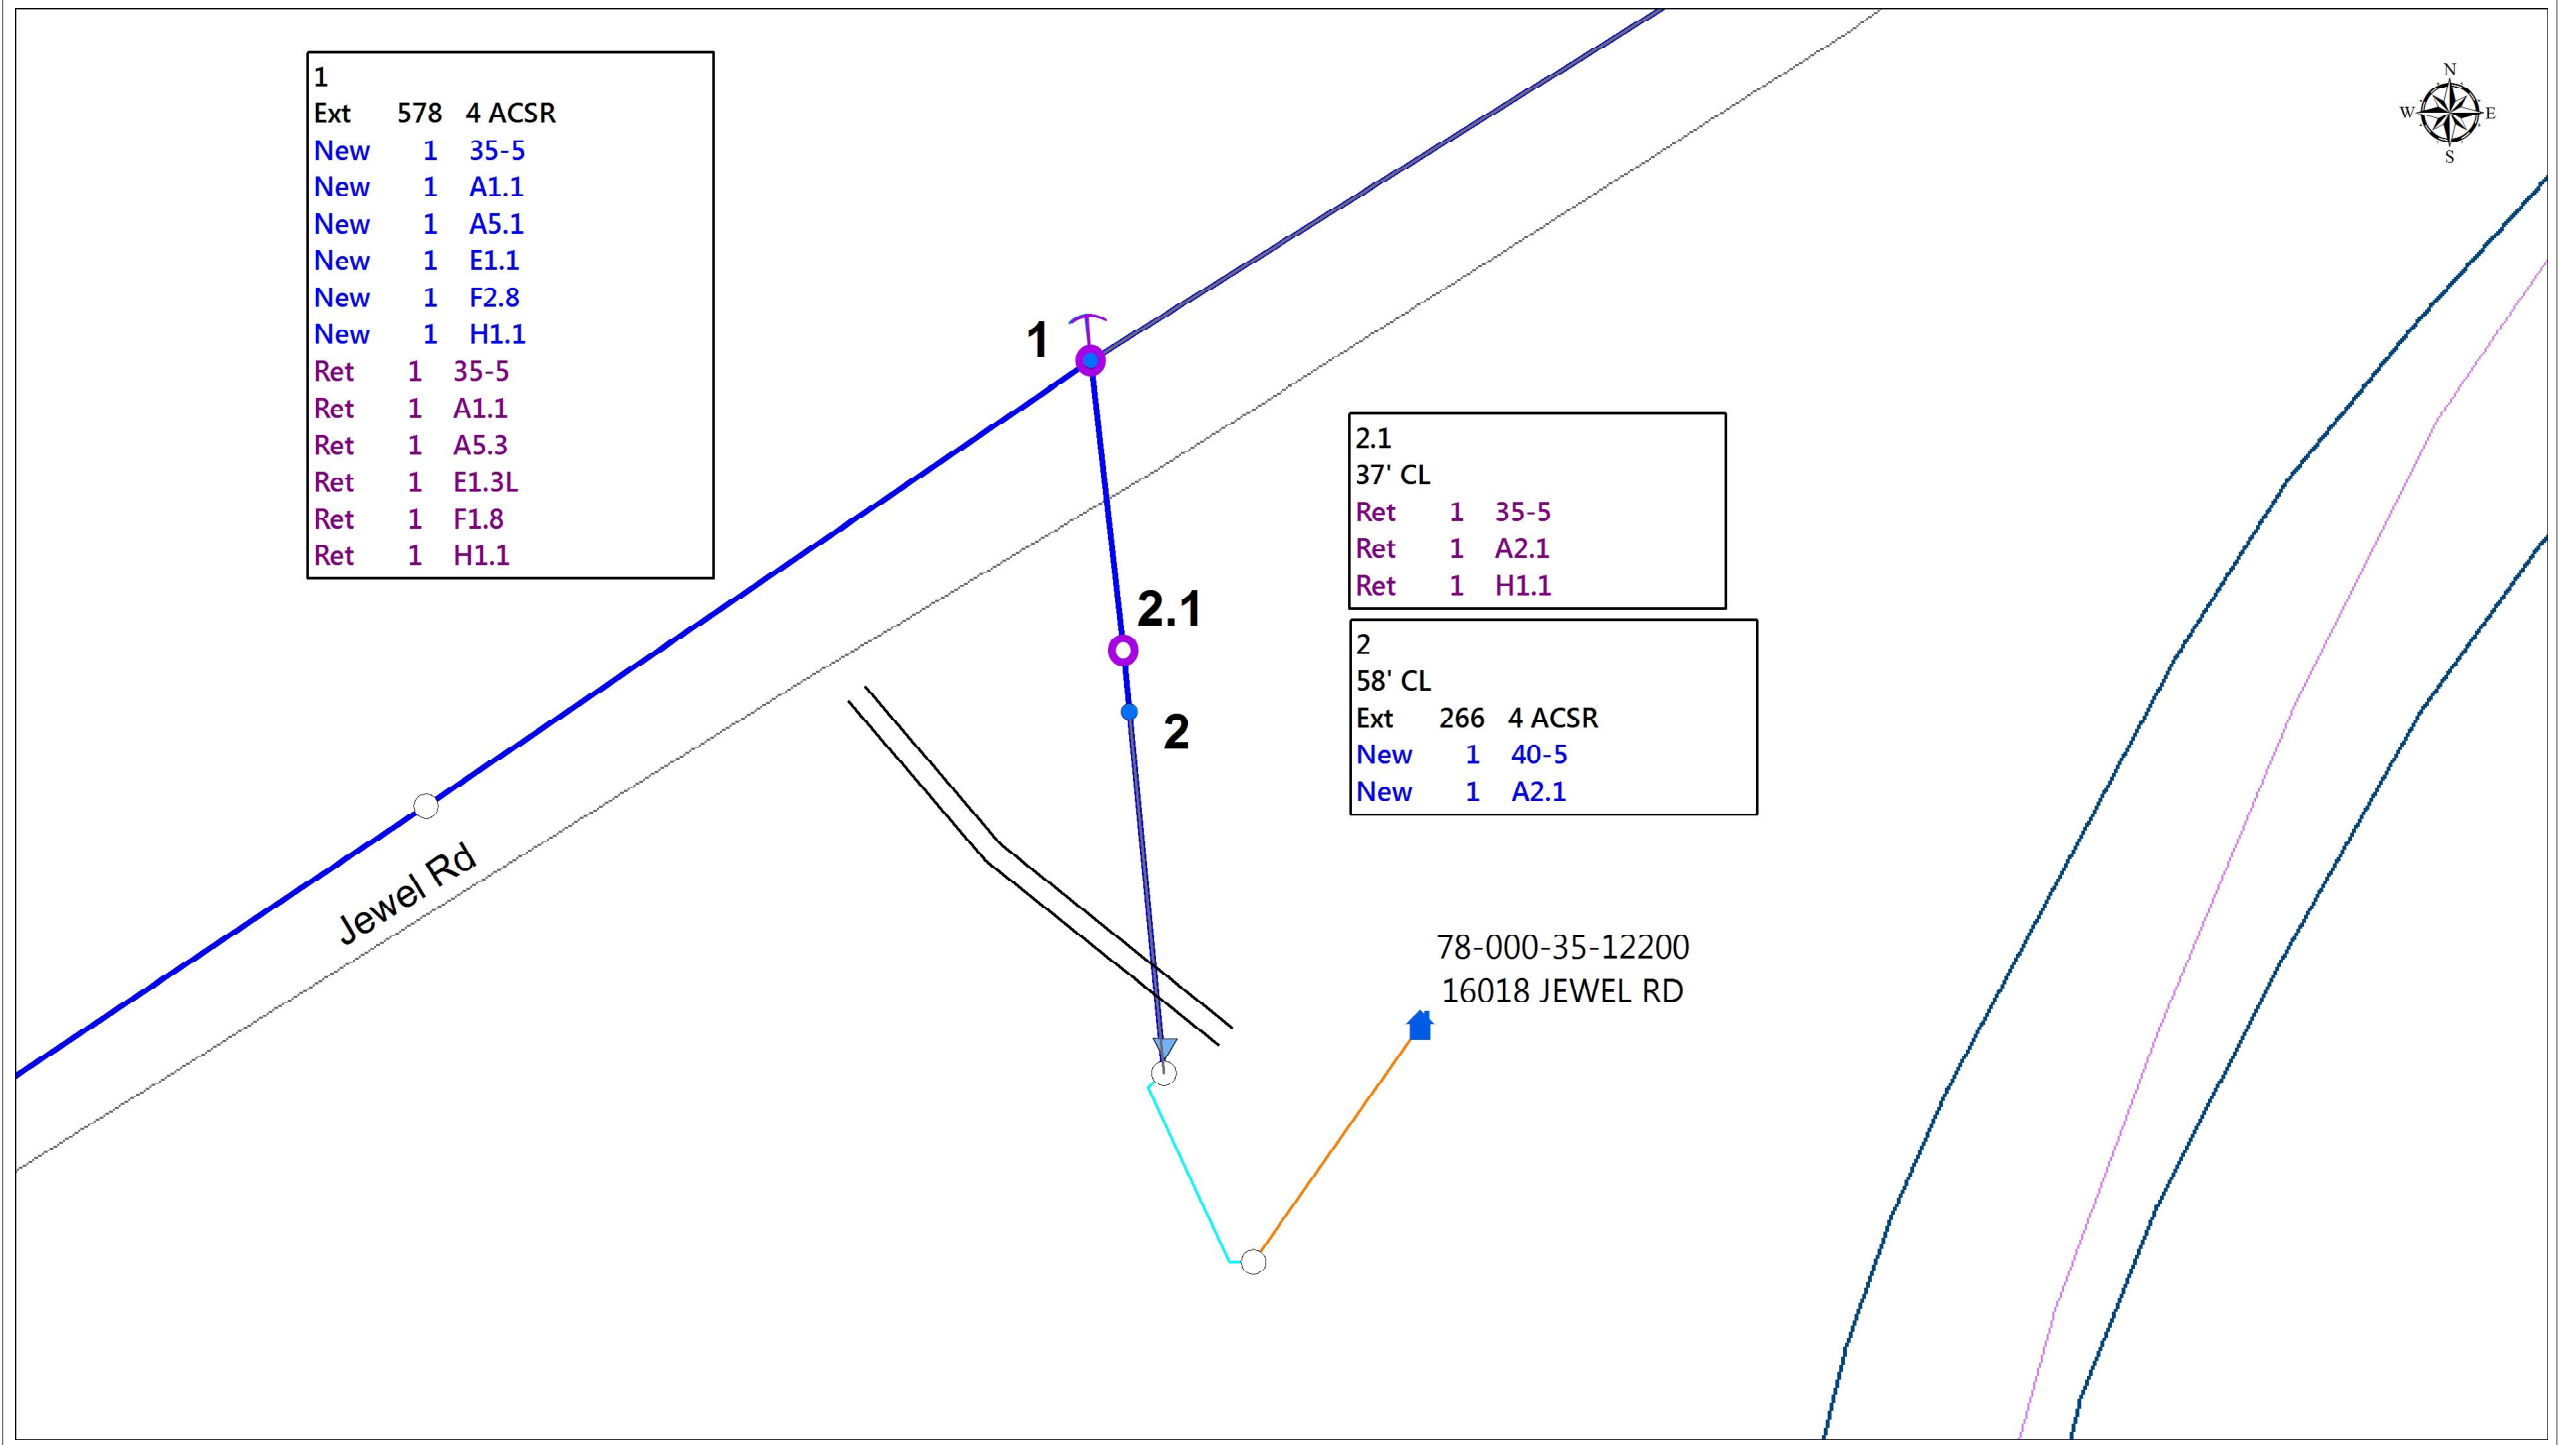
1
Ext 578 4 ACSR
New 1 35-5
New 1 A1.1
New 1 A5.1
New 1 E1.1
New 1 F2.8
New 1 H1.1
Ret 1 35-5
Ret 1 A1.1
Ret 1 A5.3
Ret 1 E1.3L
Ret 1 F1.8
Ret 1 H1.1

N
W E
S

1

2.1
37' CL
Ret 1 35-5
Ret 1 A2.1
Ret 1 H1.1

2.1

2
58' CL
Ext 266 4 ACSR
New 1 40-5
New 1 A2.1

2

Jewel Rd

78-000-35-12200
16018 JEWEL RD